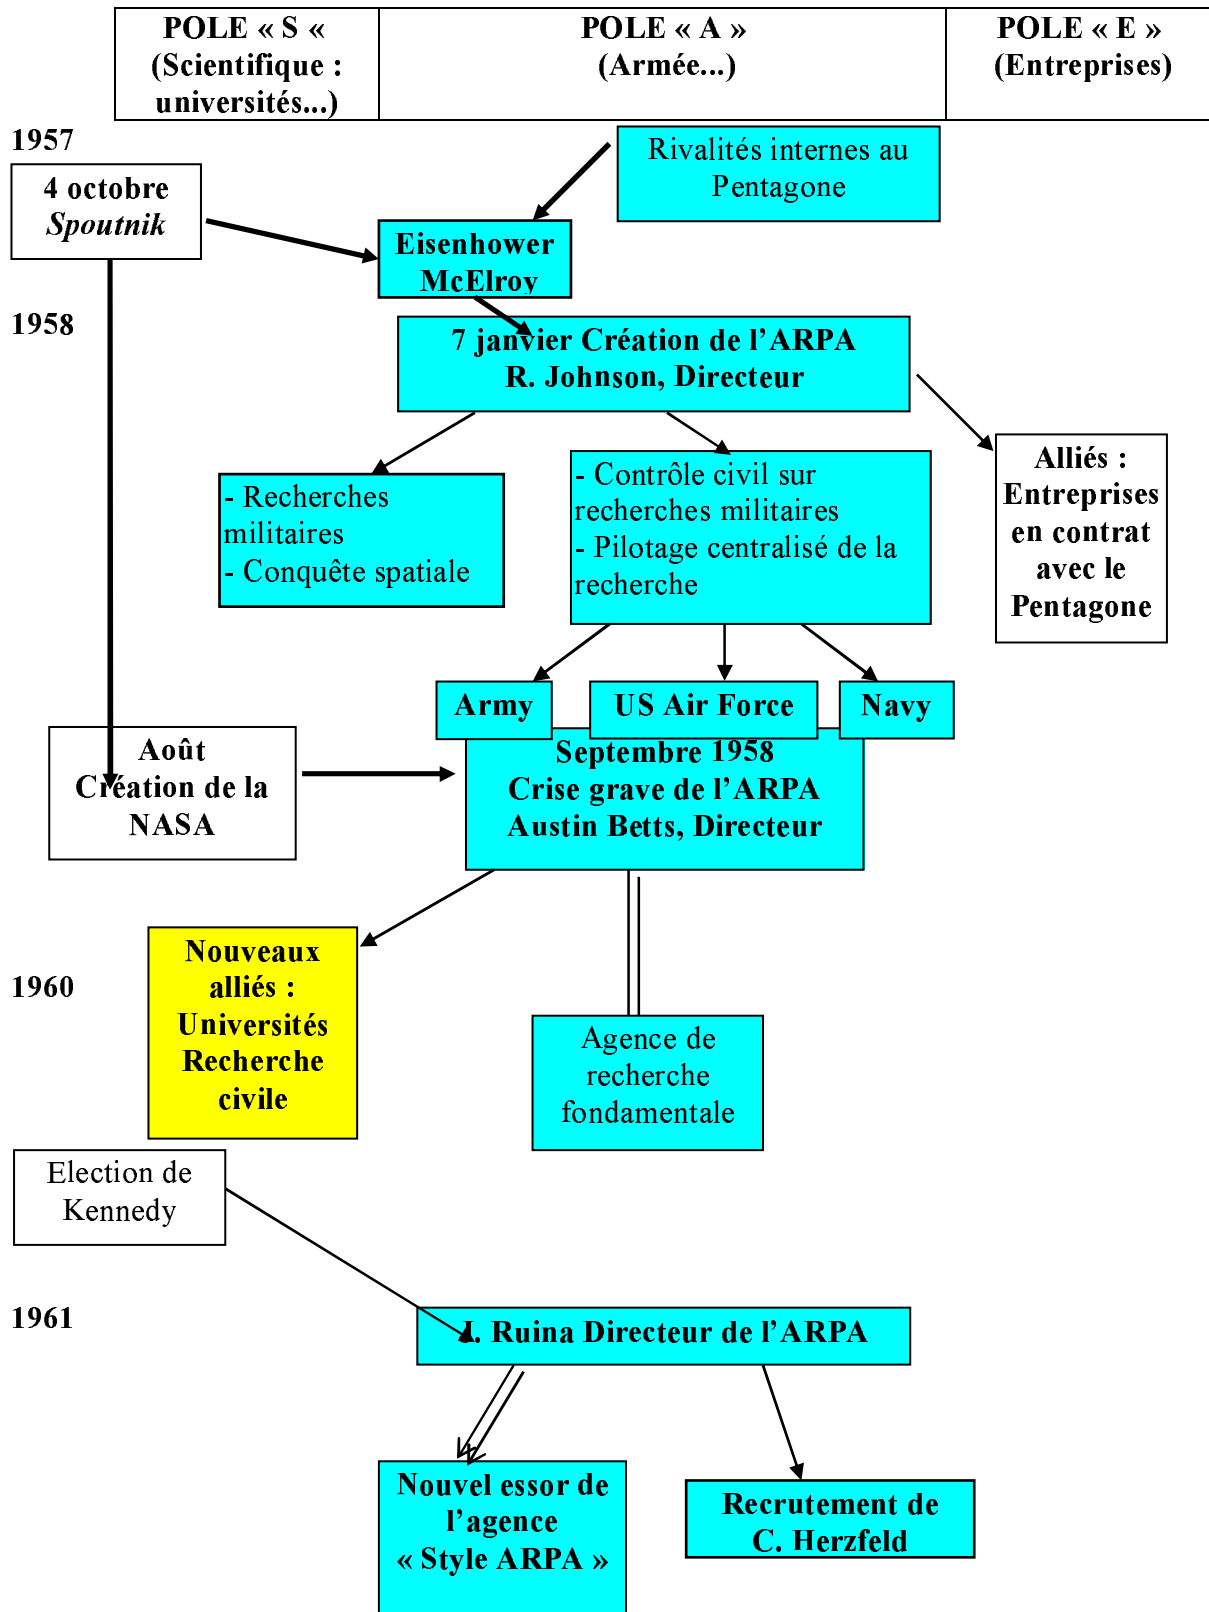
| POLE « S « (Scientifique : universités...) | POLE « A » (Armée...) | POLE « E » (Entreprises) |
|---|---|---|

1957

4 octobre
*Spoutnik*

Rivalités internes au Pentagone

Eisenhower
McElroy

1958

7 janvier Création de l'ARPA
R. Johnson, Directeur

Alliés : Entreprises en contrat avec le Pentagone

- Recherches militaires
- Conquête spatiale

- Contrôle civil sur recherches militaires
- Pilotage centralisé de la recherche

Army

US Air Force

Navy

Août
Création de la NASA

Septembre 1958
Crise grave de l'ARPA
Austin Betts, Directeur

1960

Nouveaux alliés : Universités Recherche civile

Agence de recherche fondamentale

Election de Kennedy

1961

J. Ruina Directeur de l'ARPA

Nouvel essor de l'agence « Style ARPA »

Recrutement de C. Herzfeld